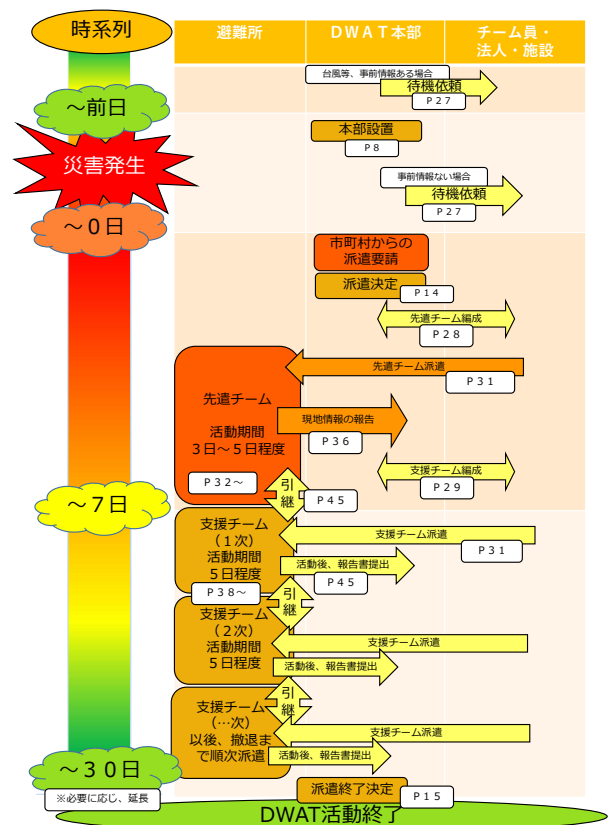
時系列

| 避難所 | DWAT本部 | チーム員・法人・施設 |
|---|---|---|

～前日

台風等、事前情報ある場合
待機依頼
P27

災害発生

本部設置
P8

事前情報ない場合
待機依頼
P27

～0日

市町村からの派遣要請

派遣決定
P14

先遣チーム編成
P28

先遣チーム派遣
P31

先遣チーム

活動期間
3日～5日程度

現地情報の報告
P36

支援チーム編成
P29

P32～

引継

P45

～7日

支援チーム（1次）
活動期間
5日程度

支援チーム派遣
P31

活動後、報告書提出
P45

P38～

引継

支援チーム（2次）
活動期間
5日程度

支援チーム派遣

活動後、報告書提出

引継

支援チーム（…次）
以後、撤退まで順次派遣

支援チーム派遣

活動後、報告書提出

～30日

※必要に応じ、延長

派遣終了決定
P15

DWAT活動終了